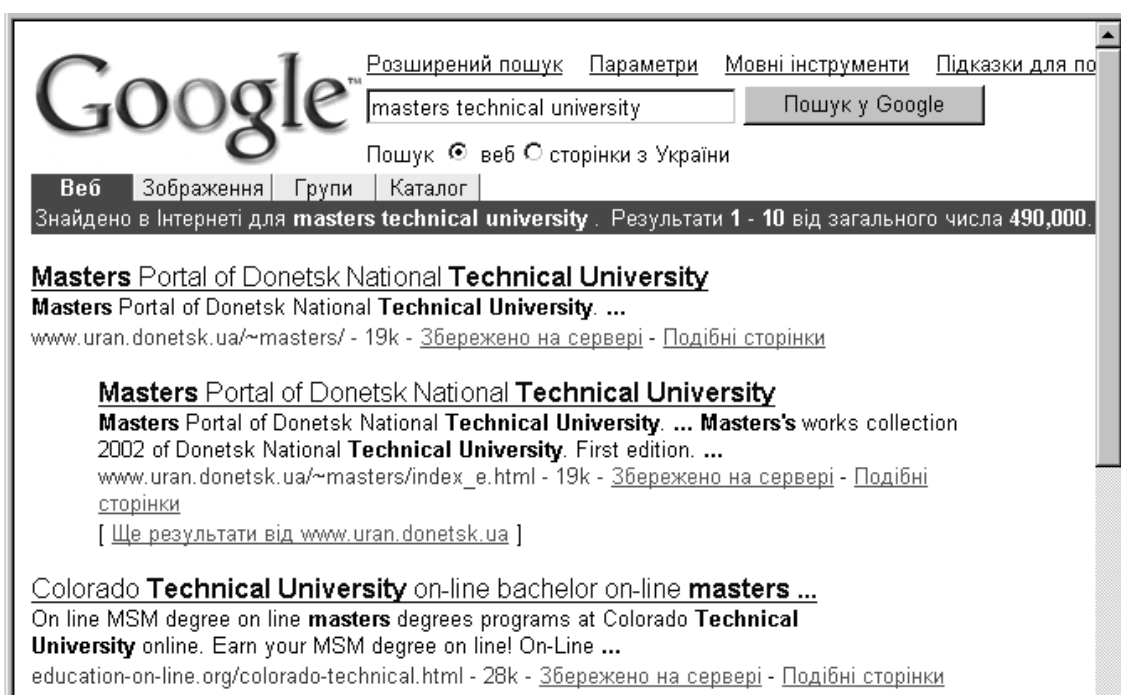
Google™

Розширений пошук Параметри Мовні інструменти Підказки для по

masters technical university

Пошук у Google

Пошук ⦿ веб ○ сторінки з України

Веб | Зображення | Групи | Каталог

Знайдено в Інтернеті для **masters technical university** . Результати **1 - 10** від загального числа **490,000**.

**Masters** Portal of Donetsk National **Technical University**
**Masters** Portal of Donetsk National **Technical University**. **...**
www.uran.donetsk.ua/~masters/ - 19k - Збережено на сервері - Подібні сторінки

**Masters** Portal of Donetsk National **Technical University**
**Masters** Portal of Donetsk National **Technical University**. **... Masters's** works collection 2002 of Donetsk National **Technical University**. First edition. **...**
www.uran.donetsk.ua/~masters/index_e.html - 19k - Збережено на сервері - Подібні сторінки
[ Ще результати від www.uran.donetsk.ua ]

Colorado **Technical University** on-line bachelor on-line **masters ...**
On line MSM degree on line **masters** degrees programs at Colorado **Technical University** online. Earn your MSM degree on line! On-Line **...**
education-on-line.org/colorado-technical.html - 28k - Збережено на сервері - Подібні сторінки